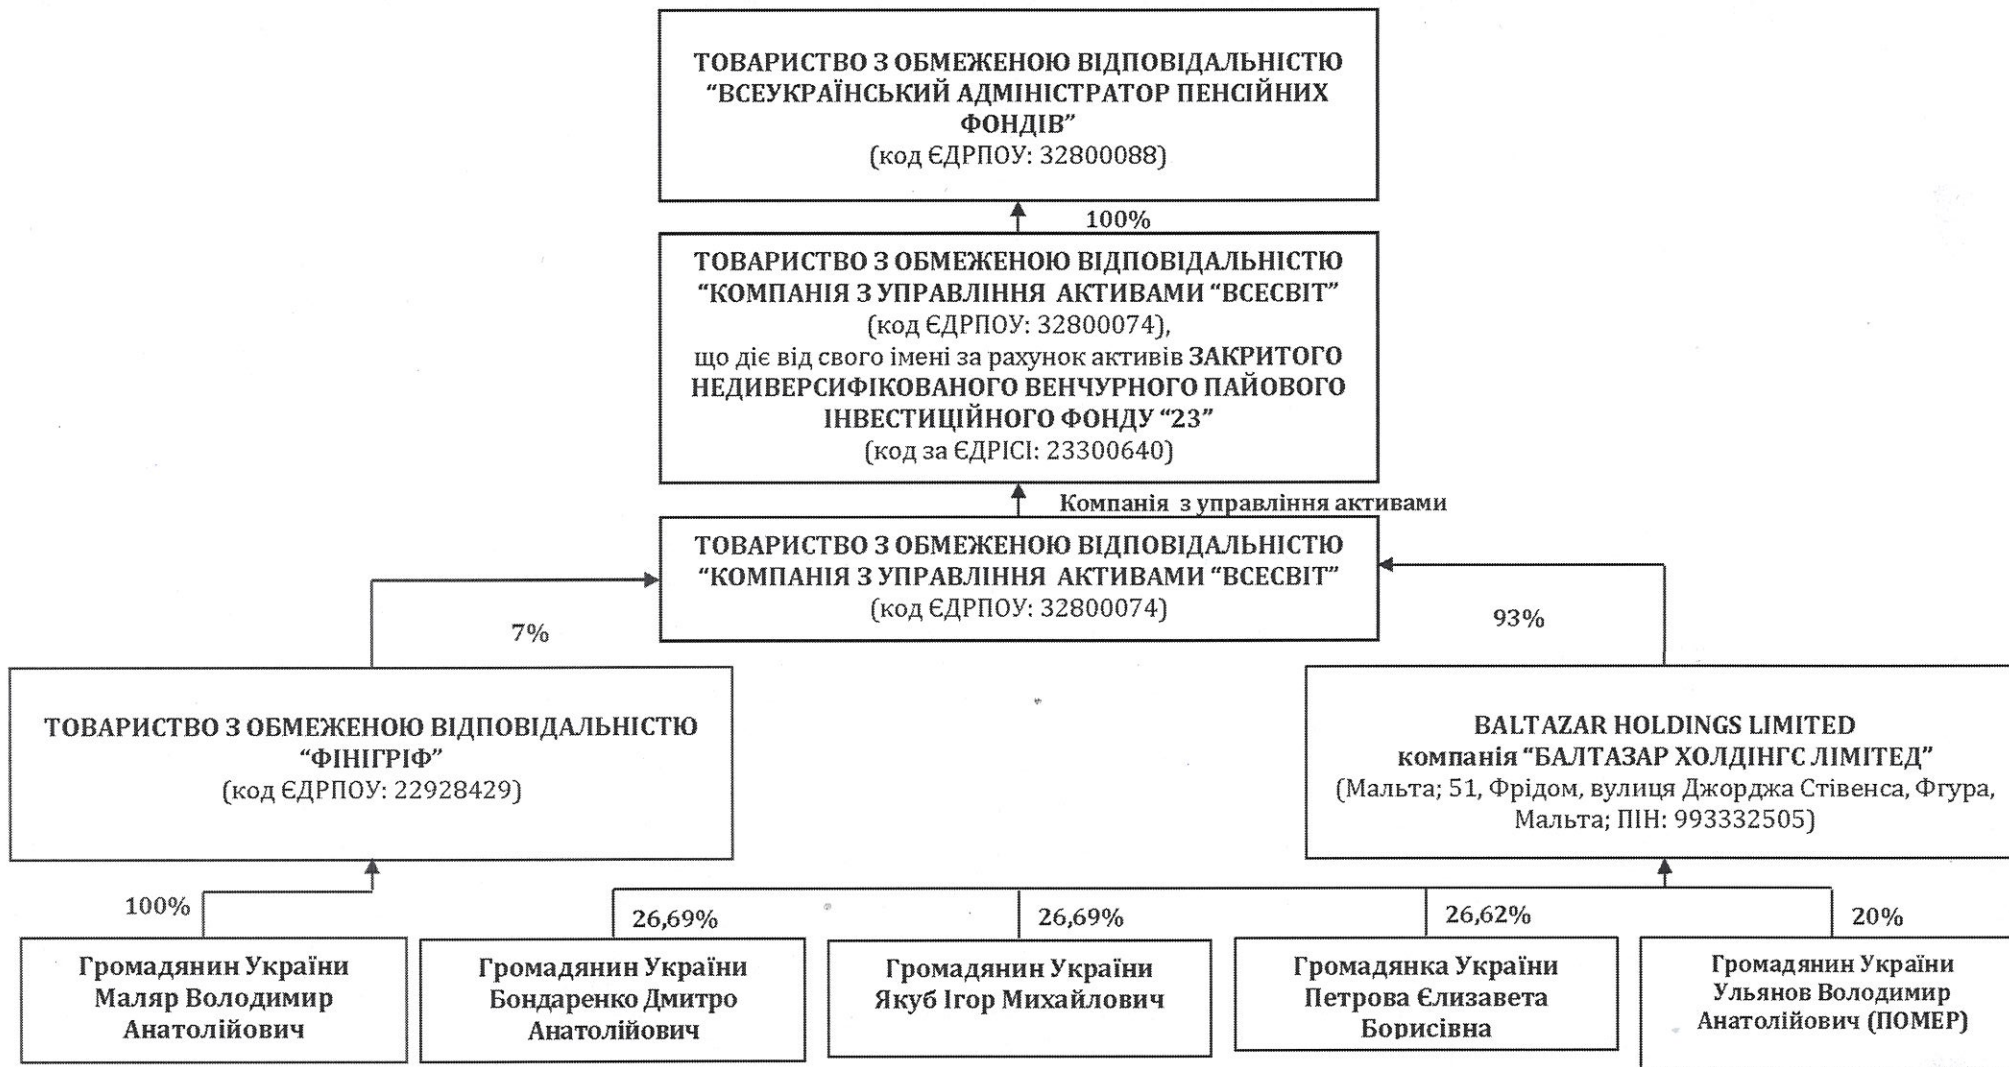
ТОВАРИСТВО З ОБМЕЖЕНОЮ ВІДПОВІДАЛЬНІСТЮ "ВСЕУКРАЇНСЬКИЙ АДМІНІСТРАТОР ПЕНСІЙНИХ ФОНДІВ"
(код ЄДРПОУ: 32800088)

100%

ТОВАРИСТВО З ОБМЕЖЕНОЮ ВІДПОВІДАЛЬНІСТЮ "КОМПАНІЯ З УПРАВЛІННЯ АКТИВАМИ "ВСЕСВІТ"
(код ЄДРПОУ: 32800074),
що діє від свого імені за рахунок активів ЗАКРИТОГО НЕДИВЕРСИФІКОВАНОГО ВЕНЧУРНОГО ПАЙОВОГО ІНВЕСТИЦІЙНОГО ФОНДУ "23"
(код за ЄДРІСІ: 23300640)

Компанія з управління активами

ТОВАРИСТВО З ОБМЕЖЕНОЮ ВІДПОВІДАЛЬНІСТЮ "КОМПАНІЯ З УПРАВЛІННЯ АКТИВАМИ "ВСЕСВІТ"
(код ЄДРПОУ: 32800074)

7%

93%

ТОВАРИСТВО З ОБМЕЖЕНОЮ ВІДПОВІДАЛЬНІСТЮ "ФІНІГРІФ"
(код ЄДРПОУ: 22928429)

BALTAZAR HOLDINGS LIMITED
компанія "БАЛТАЗАР ХОЛДІНГС ЛІМІТЕД"
(Мальта; 51, Фрідом, вулиця Джорджа Стівенса, Фгура, Мальта; ПІН: 993332505)

100%

26,69%

26,69%

26,62%

20%

Громадянин України Маляр Володимир Анатолійович

Громадянин України Бондаренко Дмитро Анатолійович

Громадянин України Якуб Ігор Михайлович

Громадянка України Петрова Єлизавета Борисівна

Громадянин України Ульянов Володимир Анатолійович (ПОМЕР)